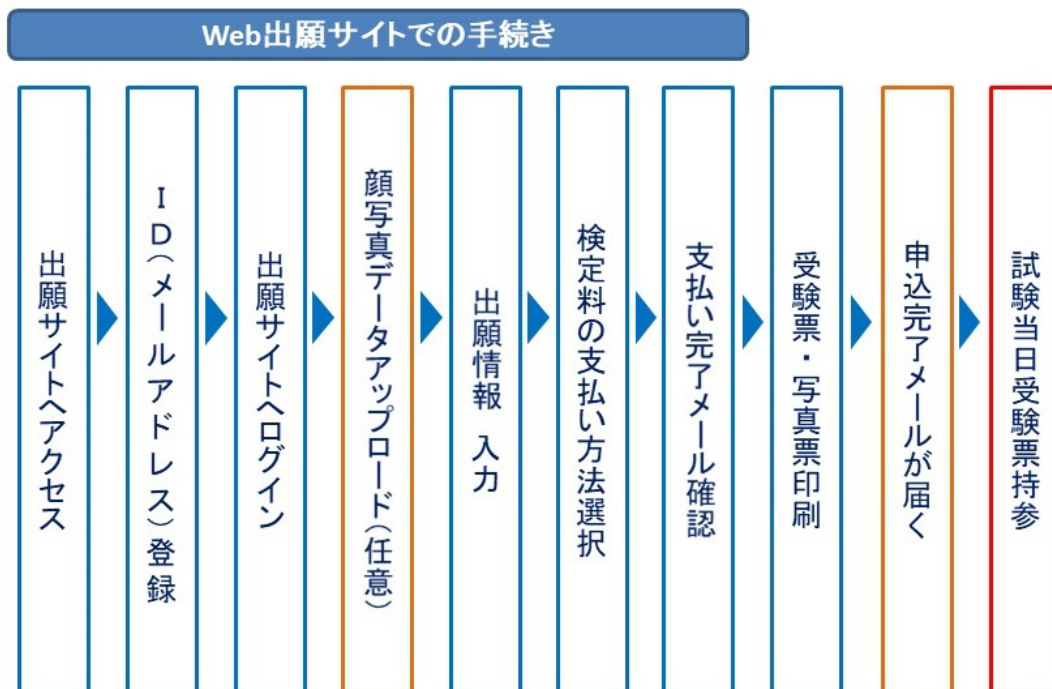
Web出願サイトでの手続き

出願サイトへアクセス

ID（メールアドレス）登録

出願サイトへログイン

顔写真データアップロード（任意）

出願情報　入力

検定料の支払い方法選択

支払い完了メール確認

受験票・写真票印刷

申込完了メールが届く

試験当日受験票持参